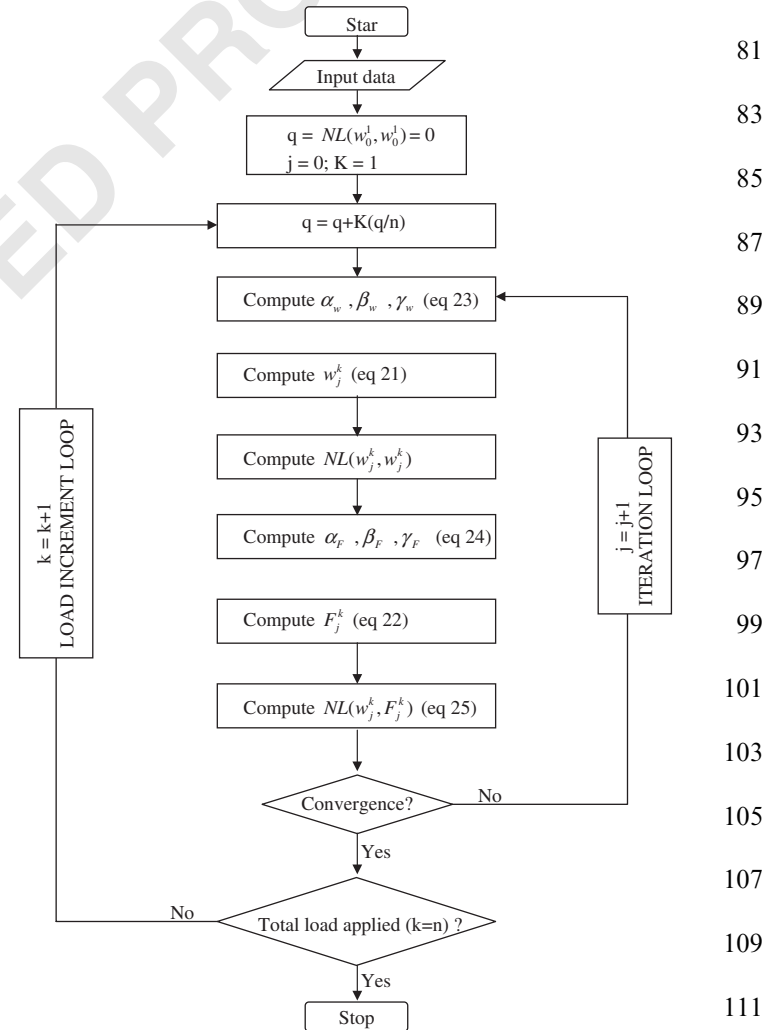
Star

Input data

q = $NL(w_0^1, w_0^1) = 0$
j = 0; K = 1

q = q+K(q/n)

Compute $\alpha_w$ , $\beta_w$ , $\gamma_w$ (eq 23)

Compute $w_j^k$ (eq 21)

Compute $NL(w_j^k, w_j^k)$

Compute $\alpha_F$ , $\beta_F$ , $\gamma_F$ (eq 24)

Compute $F_j^k$ (eq 22)

Compute $NL(w_j^k, F_j^k)$ (eq 25)

Convergence?

No

Yes

Total load applied (k=n) ?

No

Yes

Stop

k = k+1
LOAD INCREMENT LOOP

j = j+1
ITERATION LOOP

81
83
85
87
89
91
93
95
97
99
101
103
105
107
109
111